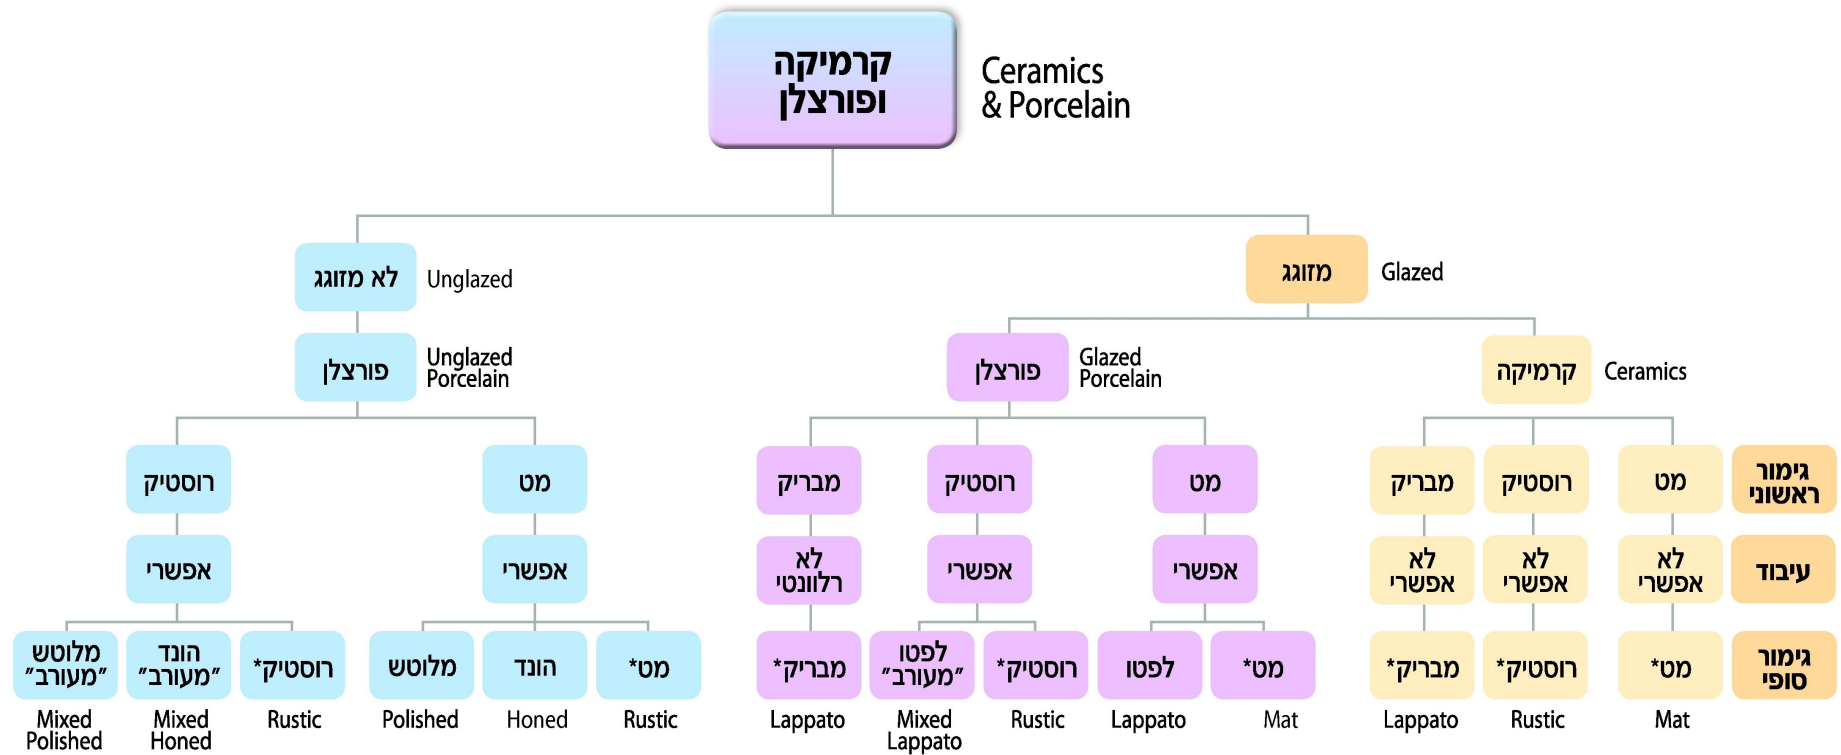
קרמיקה ופורצלן
Ceramics & Porcelain

לא מזוגג
Unglazed

מזוגג
Glazed

פורצלן
Unglazed Porcelain

פורצלן
Glazed Porcelain

קרמיקה
Ceramics

גימור ראשוני

רוסטיק
מט
מבריק
רוסטיק
מט
מבריק
רוסטיק
מט

עיבוד

אפשרי
אפשרי
לא רלוונטי
אפשרי
אפשרי
לא אפשרי
לא אפשרי
לא אפשרי

גימור סופי

מלוטש "מעורב"
Mixed Polished
הונד "מעורב"
Mixed Honed
רוסטיק*
Rustic
מלוטש
Polished
הונד
Honed
מט*
Rustic
מבריק*
Lappato
לפטו "מעורב"
Mixed Lappato
רוסטיק*
Rustic
לפטו
Lappato
מט*
Mat
מבריק*
Lappato
רוסטיק*
Rustic
מט*
Mat